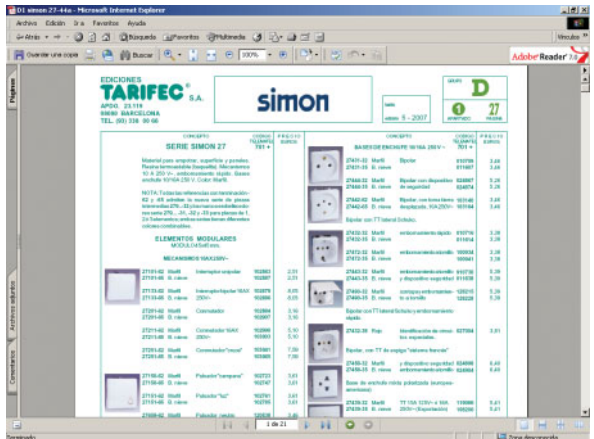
D1 simon 27-44a - Microsoft Internet Explorer

Archivo Edición Ir a Favoritos Ayuda

Atrás Búsqueda Favoritos Multimedia

Vínculos

Guardar una copia Buscar 100%

Adobe Reader 7.0

Páginas

EDICIONES
TARIFEC S.A.
APDO. 23.119
08080 BARCELONA
TEL. (93) 238 90 66

simon

GRUPO
D

tarifa
enero 5 - 2007

1
APARTADO

27
PÁGINA

CONCEPTO

SERIE SIMON 27

CÓDIGO TARIFEC 701 •

PRECIO EUROS

Material para empotrar, superficie y pasillos. Realce termoestable (baquelita). Mecanismos 10 A 250 V~, enchufe con alvéolos de seguridad. Bases enchufe 10/16A 250 V. Color Marfil.

NOTA: Todas las referencias con terminación -62 y -65 admiten la nueva serie de placas intercambiables 27...-33 (marco con embellecedor) en color 27... -31, -32 y -33 para placas de 1, 2 y 3 elementos; ambos colores forman diferentes colores combinables.

ELEMENTOS MODULARES
MODULO45x45 mm.

MECANISMOS 10AX250V~

27101-62 Marfil Interruptor unipolar 102083 2,31
27101-65 B. nieve 102087 2,31

27113-62 Marfil Interruptor bipolar 16AX 102079 4,55
27113-65 B. nieve 250V~ 102080 4,55

27201-62 Marfil Conmutador 102084 2,10
27201-65 B. nieve 102087 2,10

27211-62 Marfil Conmutador 16AX 102085 5,10
27211-65 B. nieve 250V~ 102086 5,10

27251-62 Marfil Conmutador "cruce" 102088 7,59
27251-65 B. nieve 102089 7,59

27150-62 Marfil Pulsador "campana" 102733 3,61
27150-65 B. nieve 102747 3,61

27160-62 Marfil Pulsador "luz" 102735 3,61
27160-65 B. nieve 102748 3,61

27160-62 Marfil Pulsador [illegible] 102638 3,61

CONCEPTO

CÓDIGO TARIFEC 701 •

PRECIO EUROS

BASES DE ENCHUFE 10/16A 250 V~

27431-32 Marfil Bipolar 013755 3,40
27431-35 B. nieve 013887 3,40

27444-32 Marfil Bipolar con dispositivo 024067 5,26
27444-35 B. nieve de seguridad 024074 5,26

27442-62 Marfil Bipolar, con toma tierra 103140 5,26
27442-65 B. nieve desplazada, 10A/250V~ 103144 5,26

Bipolar con TT lateral Schuko.

27432-32 Marfil enclavamiento doble 010716 3,26
27432-35 B. nieve 010814 3,26

27432-32 Marfil enclavamiento sencillo 100938 3,36
27432-35 B. nieve 100941 3,36

27432-32 Marfil enclavamiento sencillo 010730 5,39
27432-35 B. nieve 010836 5,39

27440-32 Marfil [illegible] 128215 5,26
27440-35 B. nieve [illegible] 128228 5,26

Bipolar con TT lateral Schuko y enclavamiento doble.

27432-38 Rojo Identificación de circuitos separados 027564 5,81

Bipolar, con TT de espiga "sistema francés"

27430-32 Marfil y dispositivo seguridad 024808 6,40
27430-35 B. nieve 024814 6,40

Base de enchufe mixta polarizada (europea-americana)

27429-32 Marfil TT 15A 125V~ e 10A 110990 5,61
27429-35 B. nieve 250V~ (Exportación) 109290 5,61

Archivos adjuntos

Comentarios

1 de 21

Terminado

Zona desconocida